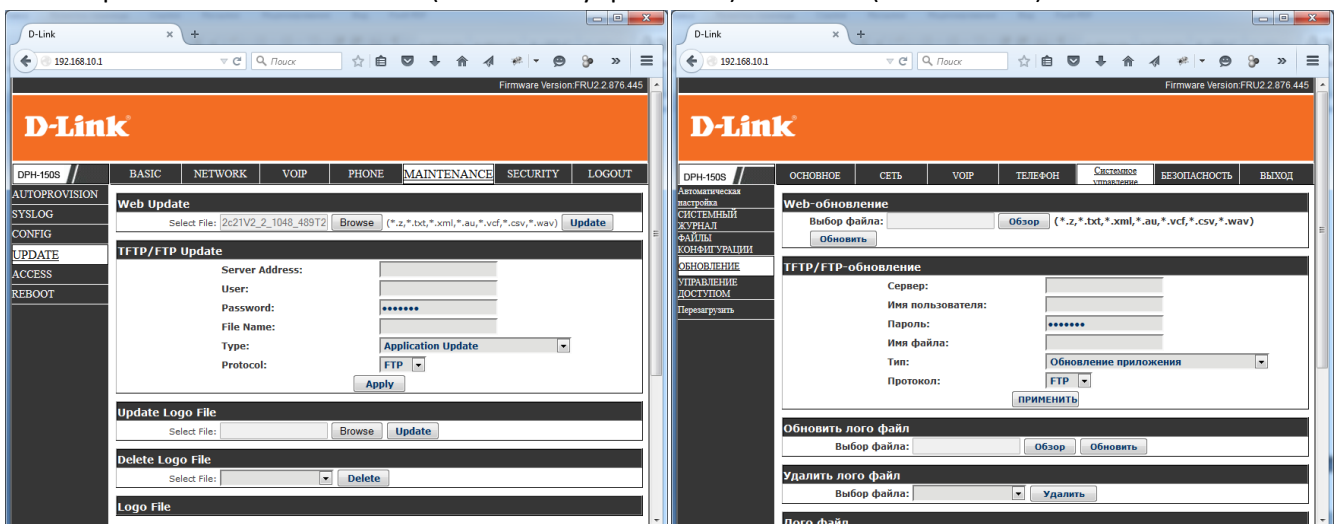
D-Link
192.168.10.1
Поиск
Firmware Version:FRU2.2.876.445
D-Link
DPH-150S
BASIC NETWORK VOIP PHONE MAINTENANCE SECURITY LOGOUT
AUTOPROVISION
SYSLOG
CONFIG
UPDATE
ACCESS
REBOOT
Web Update
Select File: 2c21V2_2_1048_489T2 Browse (*.z,*.txt,*.xml,*.au,*.vcf,*.csv,*.wav) Update
TFTP/FTP Update
Server Address:
User:
Password: •••••••
File Name:
Type: Application Update
Protocol: FTP
Apply
Update Logo File
Select File: Browse Update
Delete Logo File
Select File: Delete
Logo File

D-Link
192.168.10.1
Поиск
Firmware Version:FRU2.2.876.445
D-Link
DPH-150S
ОСНОВНОЕ СЕТЬ VOIP ТЕЛЕФОН Системное управление БЕЗОПАСНОСТЬ ВЫХОД
Автоматическая настройка
СИСТЕМНЫЙ ЖУРНАЛ
ФАЙЛЫ КОНФИГУРАЦИИ
ОБНОВЛЕНИЕ
УПРАВЛЕНИЕ ДОСТУПОМ
Перезагрузить
Web-обновление
Выбор файла: Обзор (*.z,*.txt,*.xml,*.au,*.vcf,*.csv,*.wav)
Обновить
TFTP/FTP-обновление
Сервер:
Имя пользователя:
Пароль: •••••••
Имя файла:
Тип: Обновление приложения
Протокол: FTP
ПРИМЕНИТЬ
Обновить лого файл
Выбор файла: Обзор Обновить
Удалить лого файл
Выбор файла: Удалить
Лого файл